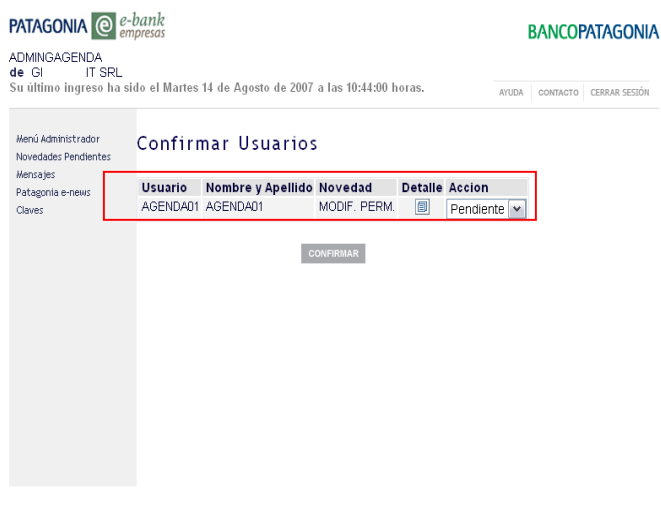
PATAGONIA e-bank empresas

BANCOPATAGONIA

ADMINGAGENDA
de GI IT SRL
Su último ingreso ha sido el Martes 14 de Agosto de 2007 a las 10:44:00 horas.

AYUDA | CONTACTO | CERRAR SESIÓN

Menú Administrador
Novedades Pendientes
Mensajes
Patagonia e-news
Claves

Confirmar Usuarios

| Usuario | Nombre y Apellido | Novedad | Detalle | Accion |
|---|---|---|---|---|
| AGENDA01 | AGENDA01 | MODIF. PERM. | | Pendiente |

CONFIRMAR